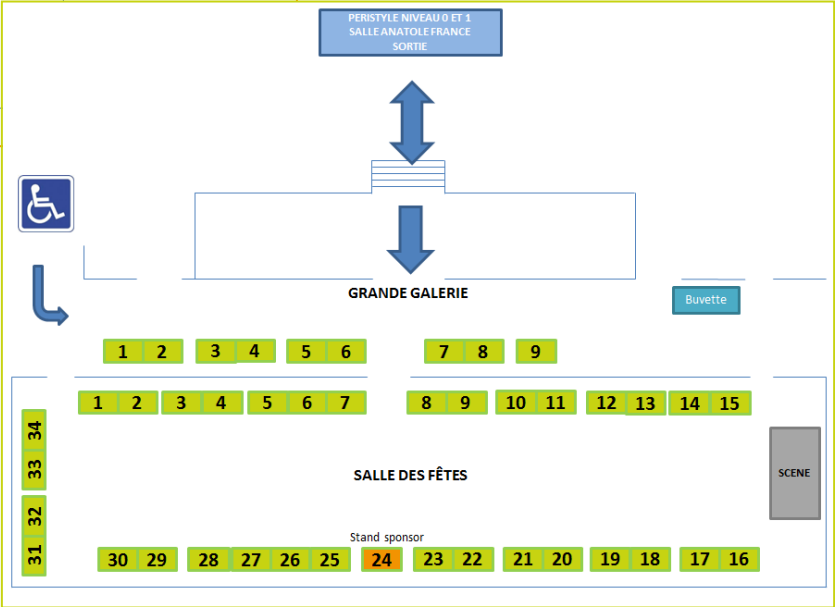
PERISTYLE NIVEAU 0 ET 1
SALLE ANATOLE FRANCE
SORTIE

GRANDE GALERIE

Buvette

1 2 3 4 5 6 7 8 9

1 2 3 4 5 6 7 8 9 10 11 12 13 14 15

34
33
32
31

SALLE DES FÊTES

SCENE

Stand sponsor

30 29 28 27 26 25 24 23 22 21 20 19 18 17 16